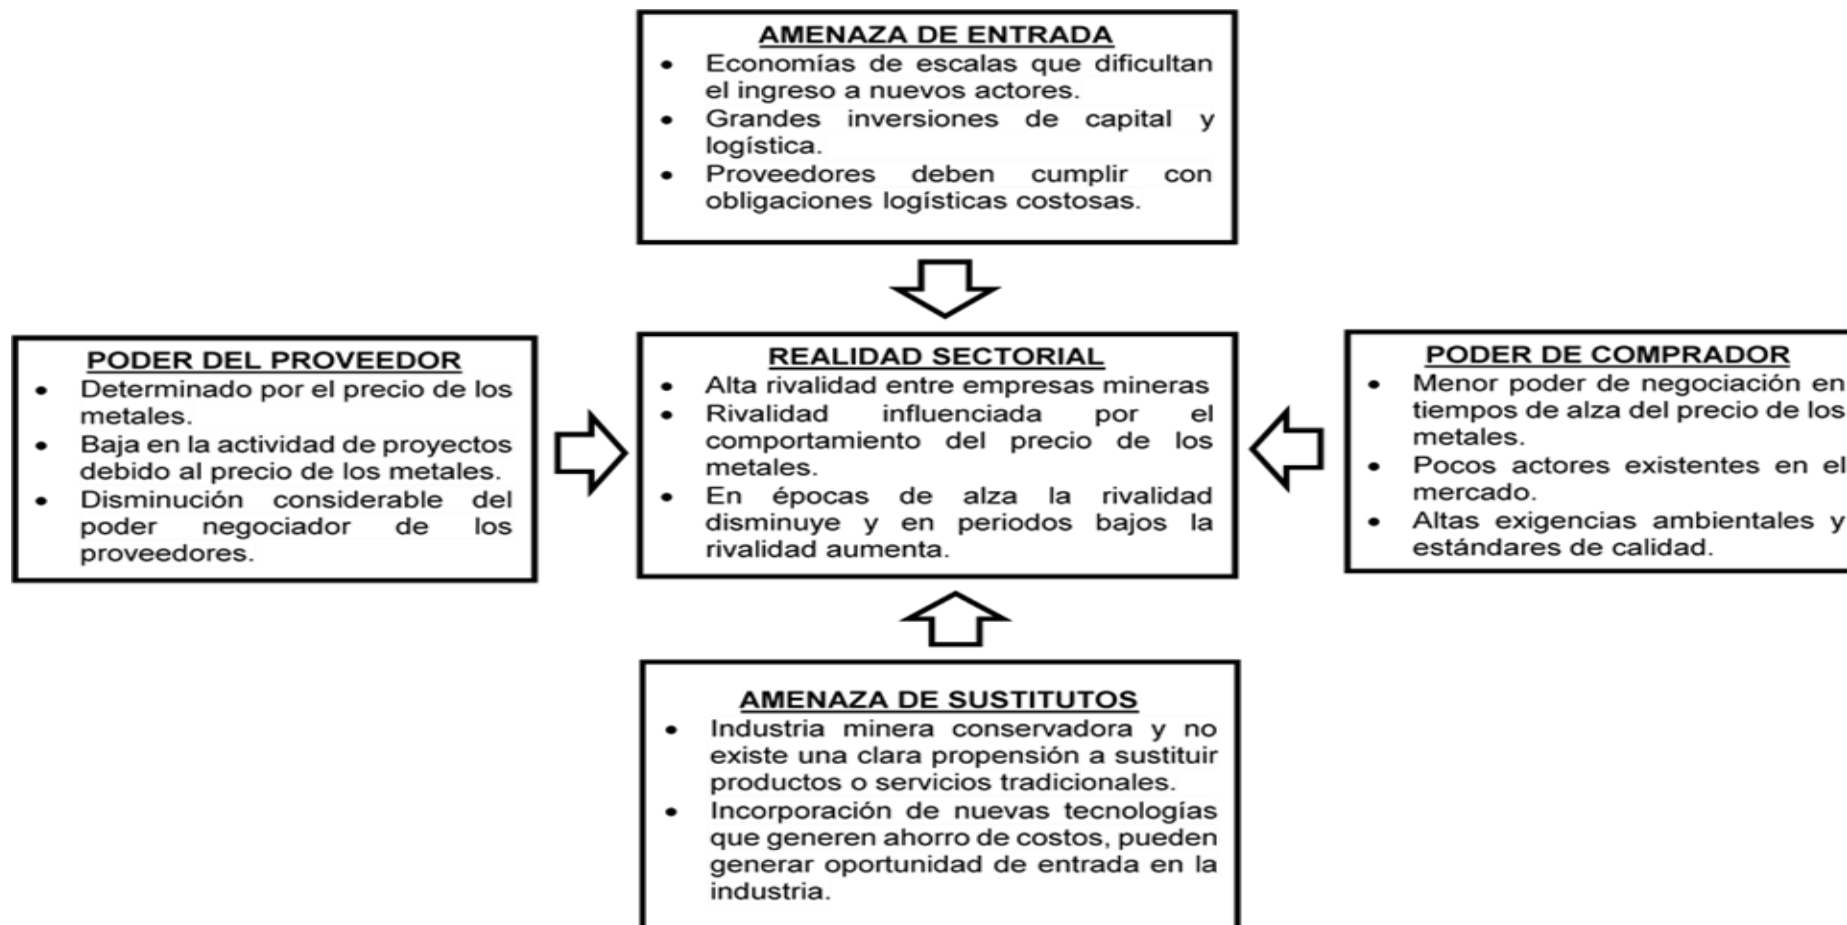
AMENAZA DE ENTRADA

- Economías de escalas que dificultan el ingreso a nuevos actores.
- Grandes inversiones de capital y logística.
- Proveedores deben cumplir con obligaciones logísticas costosas.

PODER DEL PROVEEDOR

- Determinado por el precio de los metales.
- Baja en la actividad de proyectos debido al precio de los metales.
- Disminución considerable del poder negociador de los proveedores.

REALIDAD SECTORIAL

- Alta rivalidad entre empresas mineras
- Rivalidad influenciada por el comportamiento del precio de los metales.
- En épocas de alza la rivalidad disminuye y en periodos bajos la rivalidad aumenta.

PODER DE COMPRADOR

- Menor poder de negociación en tiempos de alza del precio de los metales.
- Pocos actores existentes en el mercado.
- Altas exigencias ambientales y estándares de calidad.

AMENAZA DE SUSTITUTOS

- Industria minera conservadora y no existe una clara propensión a sustituir productos o servicios tradicionales.
- Incorporación de nuevas tecnologías que generen ahorro de costos, pueden generar oportunidad de entrada en la industria.